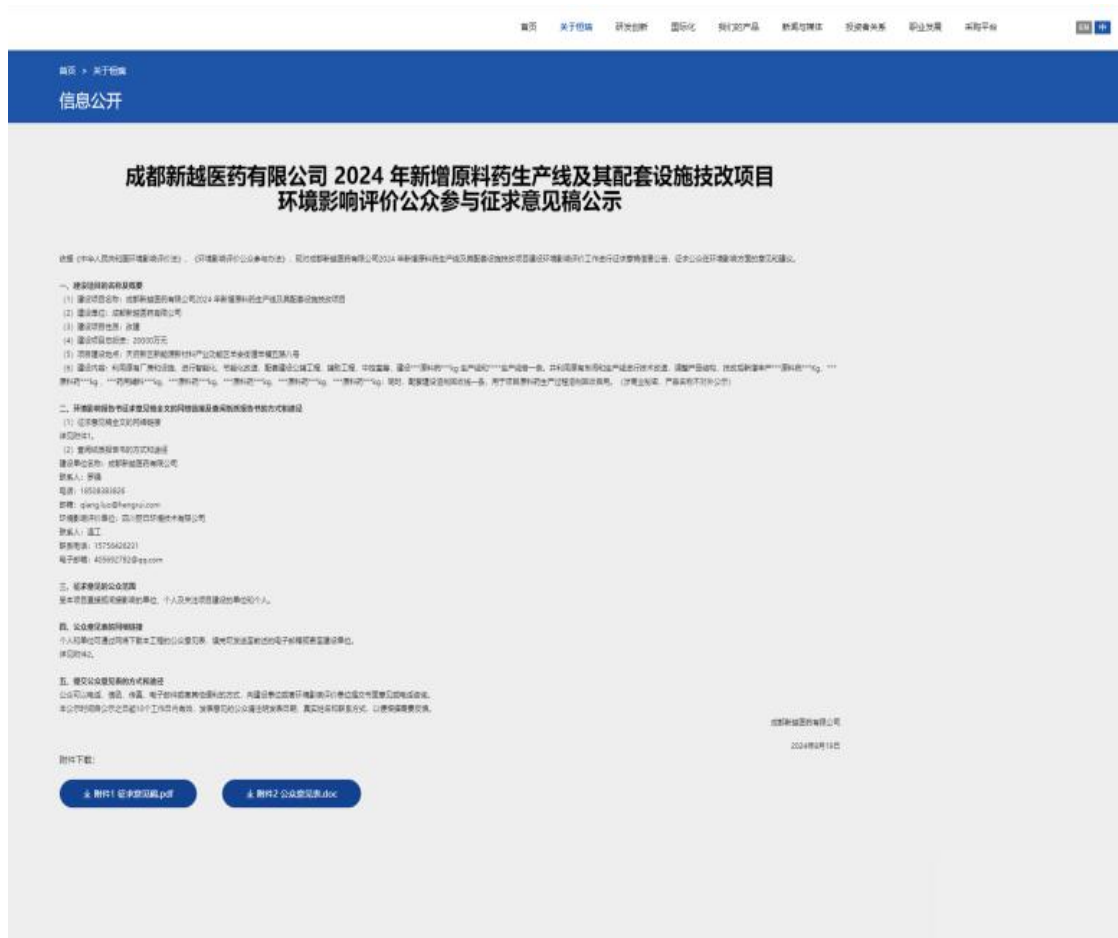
首页　关于恒瑞　研发创新　国际化　我们的产品　新闻与媒体　投资者关系　职业发展　采购平台　EN　中

首页 > 关于恒瑞

信息公开

成都新越医药有限公司 2024 年新增原料药生产线及其配套设施技改项目
环境影响评价公众参与征求意见稿公示

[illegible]

一、建设项目的名称及概要
（1）建设项目名称：成都新越医药有限公司2024 年新增原料药生产线及其配套设施技改项目
（2）建设单位：成都新越医药有限公司
（3）建设项目性质：改建
（4）建设项目总投资：20000万元
（5）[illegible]
（6）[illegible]

二、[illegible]
（1）征求意见稿全文的网络链接
详见附件1。
（2）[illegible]
建设单位名称：成都新越医药有限公司
联系人：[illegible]
电话：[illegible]
邮箱：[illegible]
环境影响评价单位：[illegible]
联系人：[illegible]
联系电话：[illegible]
电子邮箱：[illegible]

三、征求意见的公众范围
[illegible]

四、公众意见表的网络链接
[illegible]
详见附件2。

五、提交公众意见表的方式和途径
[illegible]

成都新越医药有限公司
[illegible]

附件下载：

附件1 征求意见稿.pdf　　附件2 公众意见表.doc